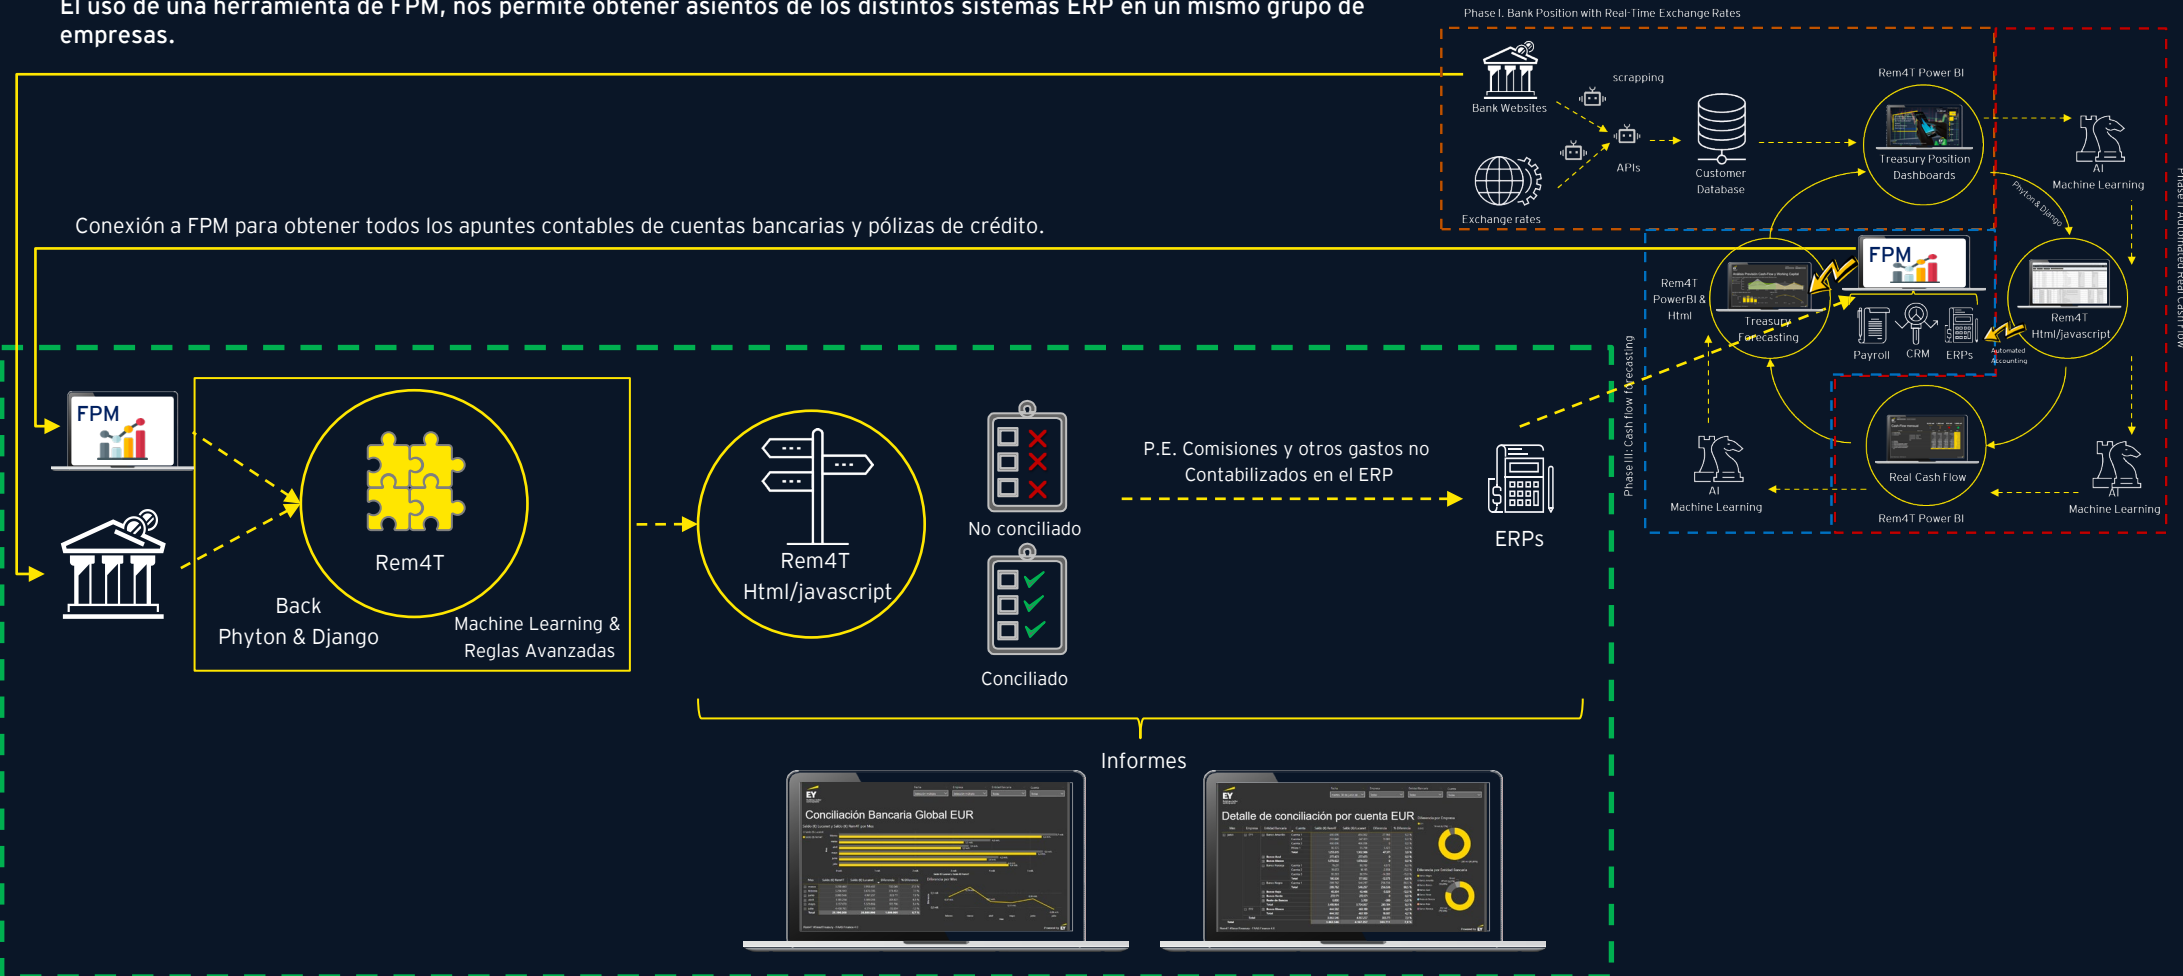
El uso de una herramienta de FPM, nos permite obtener asientos de los distintos sistemas ERP en un mismo grupo de empresas.

Phase I. Bank Position with Real-Time Exchange Rates

Bank Websites

scrapping

APIs

Customer Database

Rem4T Power BI

Treasury Position Dashboards

AI Machine Learning

Exchange rates

Phase II: Automated Real Cash Flow

Conexión a FPM para obtener todos los apuntes contables de cuentas bancarias y pólizas de crédito.

FPM

Rem4T PowerBI & Html

Treasury Forecasting

Phyton & Django

Rem4T Html/javascript

Payroll

CRM

ERPs

Automated Accounting

Phase III: Cash flow forecasting

AI Machine Learning

Real Cash Flow

Rem4T Power BI

AI Machine Learning

FPM

Rem4T

Back Phyton & Django

Machine Learning & Reglas Avanzadas

Rem4T Html/javascript

No conciliado

Conciliado

P.E. Comisiones y otros gastos no Contabilizados en el ERP

ERPs

Informes

Conciliación Bancaria Global EUR

Detalle de conciliación por cuenta EUR